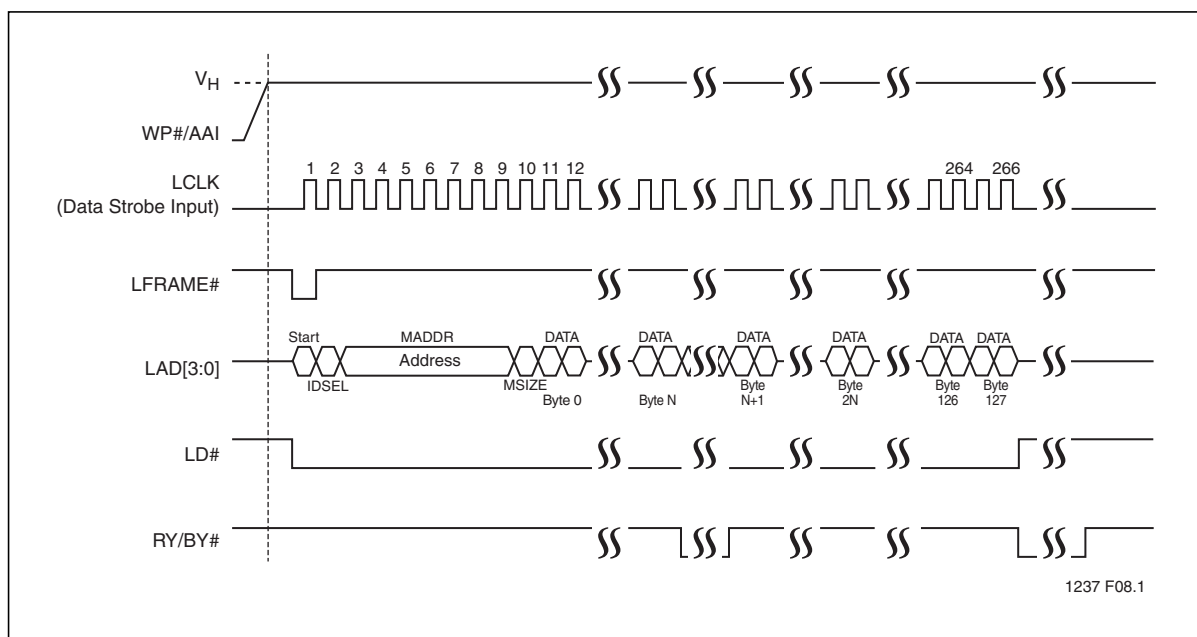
$V_H$

WP#/AAI

1 2 3 4 5 6 7 8 9 10 11 12

264 266

LCLK
(Data Strobe Input)

LFRAME#

Start MADDR DATA DATA DATA DATA DATA DATA

Address

LAD[3:0]

IDSEL MSIZE Byte 0 Byte N Byte N+1 Byte 2N Byte 126 Byte 127

LD#

RY/BY#

1237 F08.1